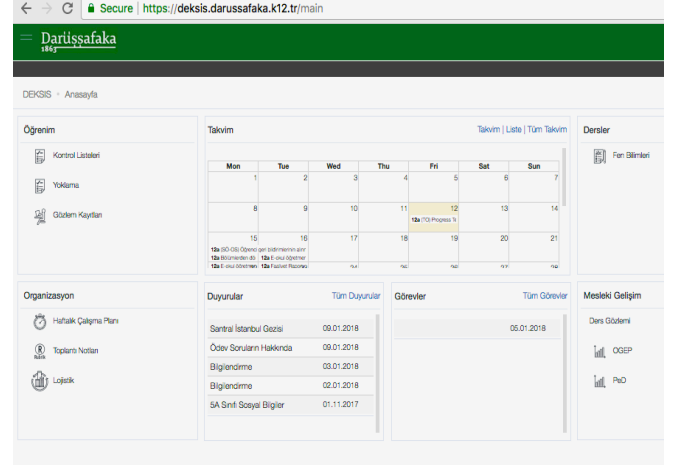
Secure | https://deksis.darussafaka.k12.tr/main

Darüşşafaka 1863

DEKSIS > Anasayfa

Öğrenim

Kontrol Listeleri

Yoklama

Gözlem Kayıtları

Takvim

Takvim | Liste | Tüm Takvim

| Mon | Tue | Wed | Thu | Fri | Sat | Sun |
|---|---|---|---|---|---|---|
| 1 | 2 | 3 | 4 | 5 | 6 | 7 |
| 8 | 9 | 10 | 11 | 12 12a [TÖ] Progress R | 13 | 14 |
| 15 12a [ED-DS] Öğrenci ger bildirimlerinin alınr 12a Bölümlerden dö 12a E-okul öğretmen | 16 12a E-okul öğretmer 12a Faaliyet Raporları | 17 | 18 | 19 | 20 | 21 |

Dersler

Fen Bilimleri

Organizasyon

Haftalık Çalışma Planı

Toplantı Notları

Lojistik

Duyurular

Tüm Duyurular

| | |
|---|---|
| Santral İstanbul Gezisi | 09.01.2018 |
| Ödev Soruları Hakkında | 09.01.2018 |
| Bilgilendirme | 03.01.2018 |
| Bilgilendirme | 02.01.2018 |
| 5A Sınıfı Sosyal Bilgiler | 01.11.2017 |

Görevler

Tüm Görevler

05.01.2018

Mesleki Gelişim

Ders Gözlemi

OGEP

PeD